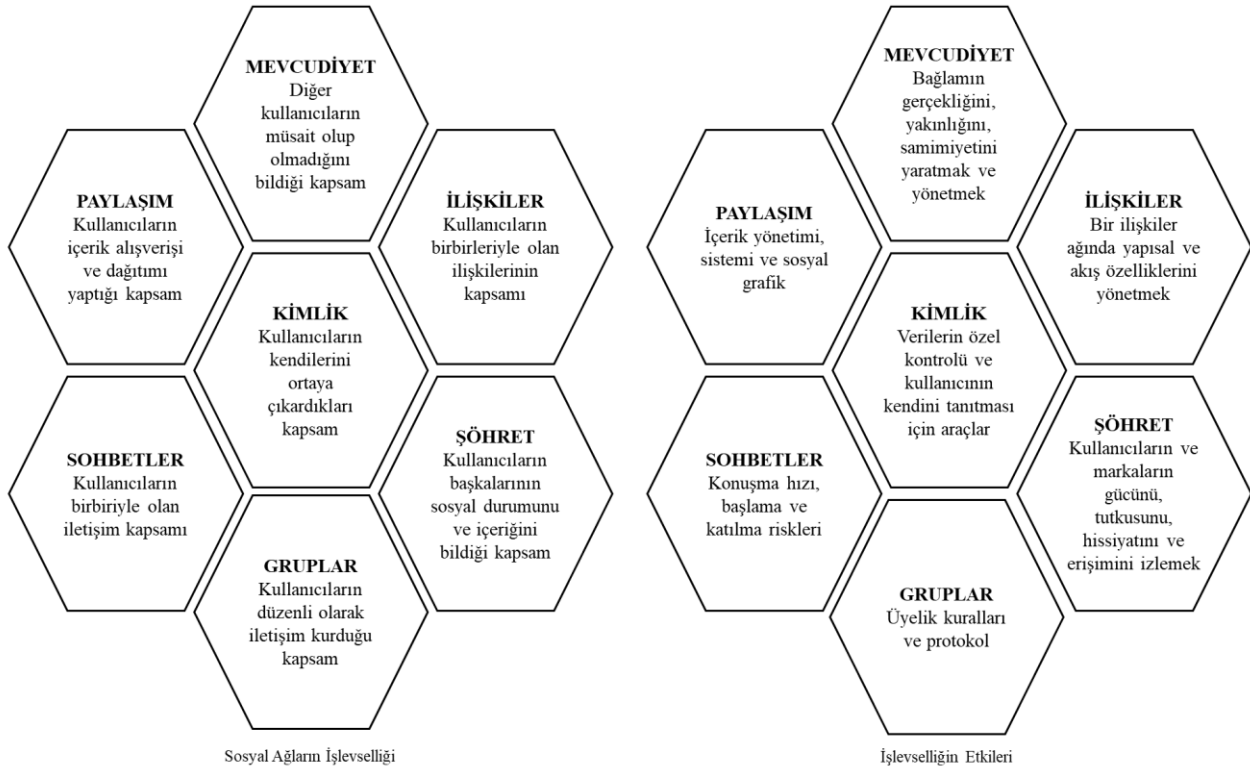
MEVCUDİYET
Diğer kullanıcıların müsait olup olmadığını bildiği kapsam

PAYLAŞIM
Kullanıcıların içerik alışverişi ve dağıtımı yaptığı kapsam

İLİŞKİLER
Kullanıcıların birbirleriyle olan ilişkilerinin kapsamı

KİMLİK
Kullanıcıların kendilerini ortaya çıkardıkları kapsam

SOHBETLER
Kullanıcıların birbiriyle olan iletişim kapsamı

ŞÖHRET
Kullanıcıların başkalarının sosyal durumunu ve içeriğini bildiği kapsam

GRUPLAR
Kullanıcıların düzenli olarak iletişim kurduğu kapsam

Sosyal Ağların İşlevselliği

MEVCUDİYET
Bağlamın gerçekliğini, yakınlığını, samimiyetini yaratmak ve yönetmek

PAYLAŞIM
İçerik yönetimi, sistemi ve sosyal grafik

İLİŞKİLER
Bir ilişkiler ağında yapısal ve akış özelliklerini yönetmek

KİMLİK
Verilerin özel kontrolü ve kullanıcının kendini tanıtması için araçlar

SOHBETLER
Konuşma hızı, başlama ve katılma riskleri

ŞÖHRET
Kullanıcıların ve markaların gücünü, tutkusunu, hissiyatını ve erişimini izlemek

GRUPLAR
Üyelik kuralları ve protokol

İşlevselliğin Etkileri